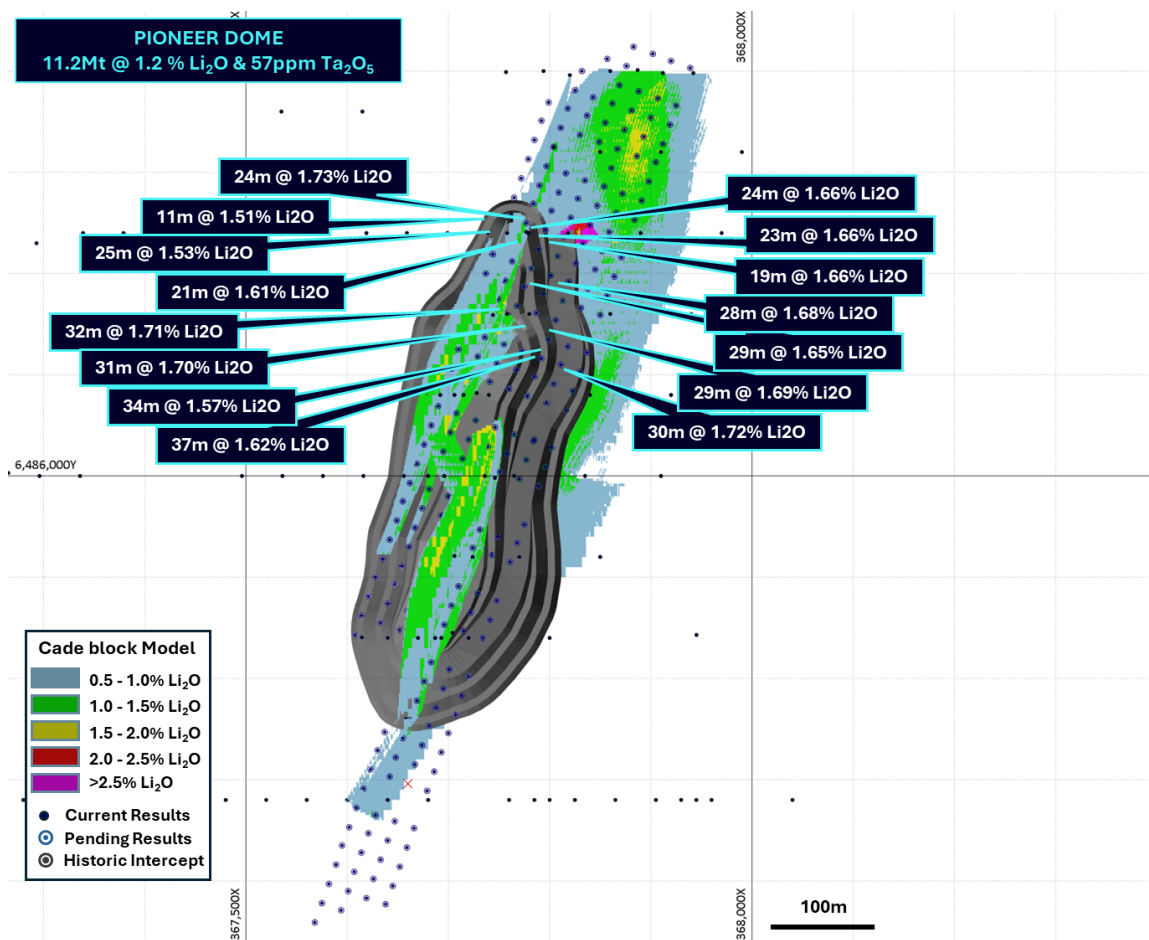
PIONEER DOME
11.2Mt @ 1.2 % $Li_2O$ & 57ppm $Ta_2O_5$

368,000X

24m @ 1.73% Li2O
11m @ 1.51% Li2O
25m @ 1.53% Li2O
21m @ 1.61% Li2O
32m @ 1.71% Li2O
31m @ 1.70% Li2O
34m @ 1.57% Li2O
37m @ 1.62% Li2O

24m @ 1.66% Li2O
23m @ 1.66% Li2O
19m @ 1.66% Li2O
28m @ 1.68% Li2O
29m @ 1.65% Li2O
29m @ 1.69% Li2O
30m @ 1.72% Li2O

6,486,000Y

Cade block Model
0.5 - 1.0% $Li_2O$
1.0 - 1.5% $Li_2O$
1.5 - 2.0% $Li_2O$
2.0 - 2.5% $Li_2O$
>2.5% $Li_2O$
Current Results
Pending Results
Historic Intercept

367,500X
368,000X
100m